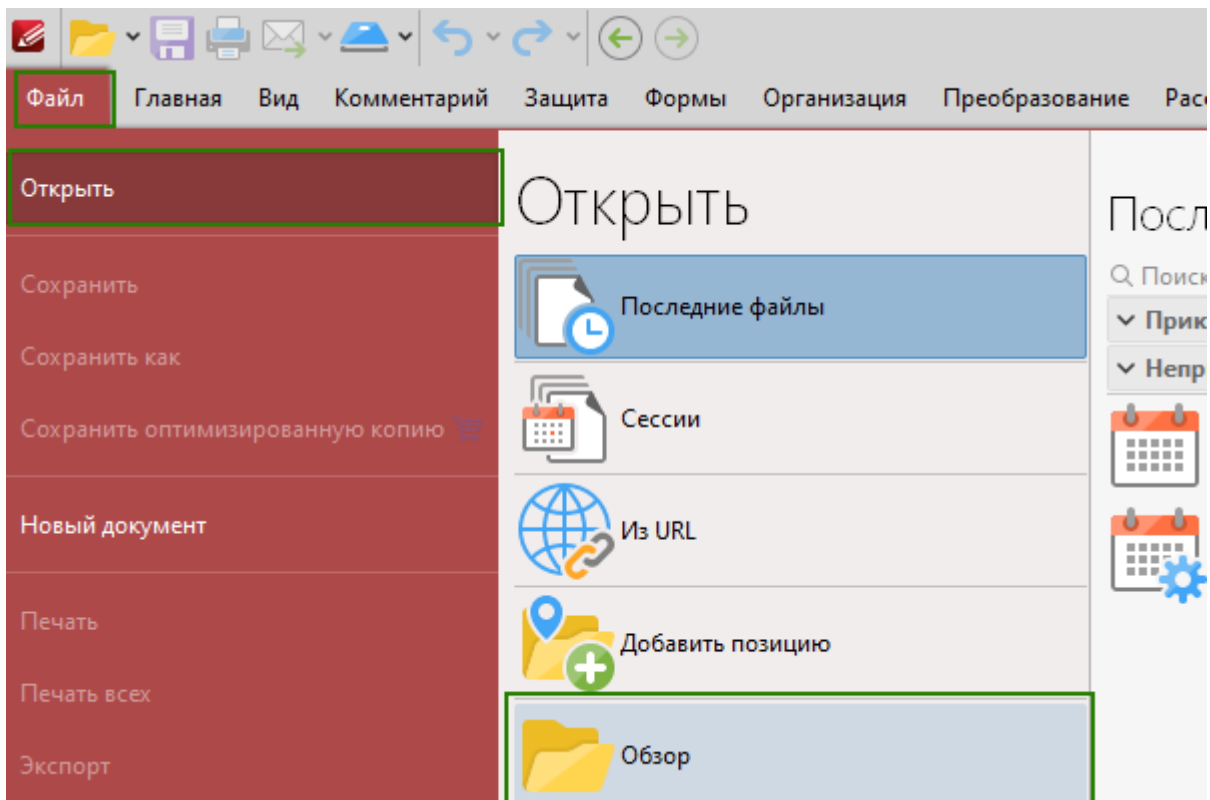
Файл Главная Вид Комментарий Защита Формы Организация Преобразование Рас

Открыть

Сохранить

Сохранить как

Сохранить оптимизированную копию

Новый документ

Печать

Печать всех

Экспорт

Открыть

Последние файлы

Сессии

Из URL

Добавить позицию

Обзор

Посл

Поиск

Прик

Непр